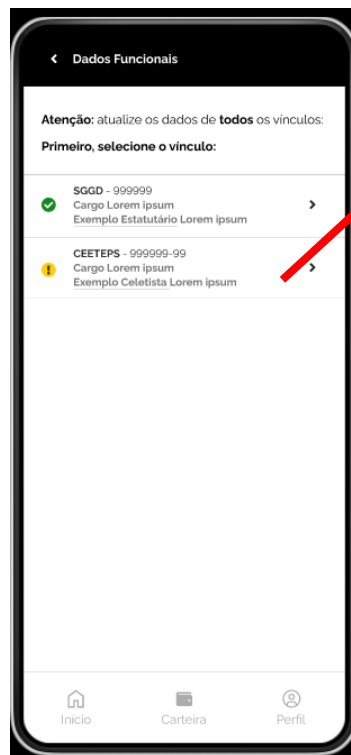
< Dados Funcionais

**Atenção:** atualize os dados de **todos** os vínculos:

**Primeiro, selecione o vínculo:**

**SGGD** - 999999
Cargo Lorem ipsum
Exemplo Estatutário Lorem ipsum

**CEETEPS** - 999999-99
Cargo Lorem ipsum
Exemplo Celetista Lorem ipsum

Início Carteira Perfil